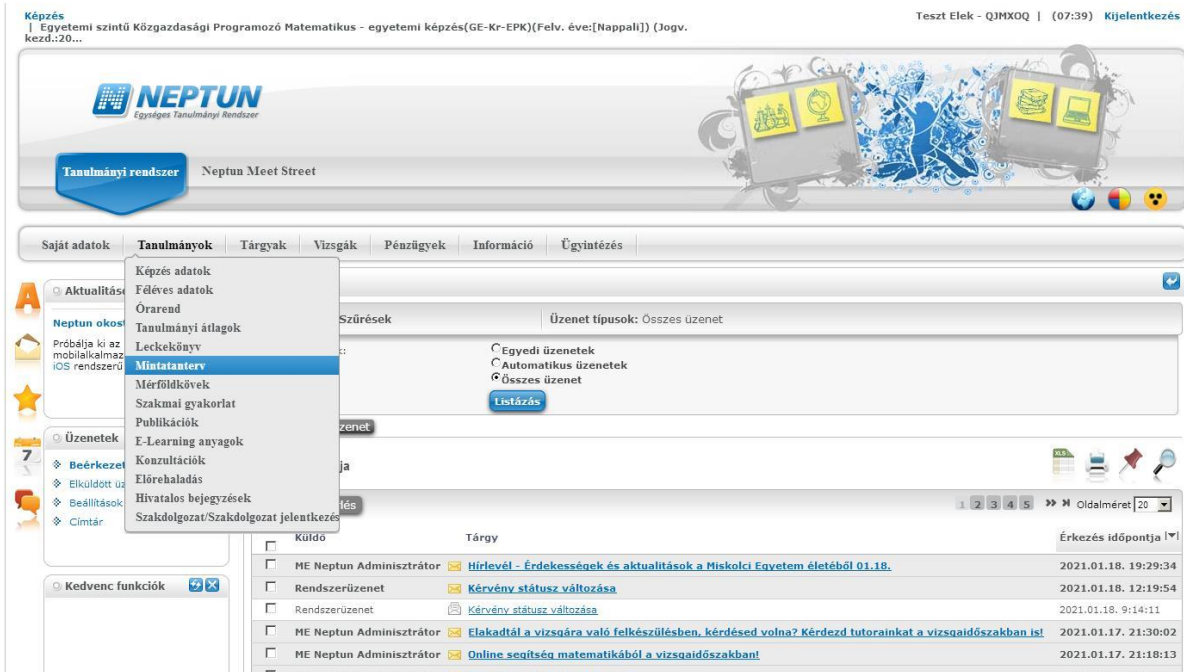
Képzés
| Egyetemi szintű Közgazdasági Programozó Matematikus - egyetemi képzés(GE-Kr-EPK)(Felv. éve:[Nappali]) (Jogv. kezd.:20...

Teszt Elek - QJMXOQ | (07:39) Kijelentkezés

NEPTUN
Egységes Tanulmányi Rendszer

Tanulmányi rendszer
Neptun Meet Street

Saját adatok
Tanulmányok
Tárgyak
Vizsgák
Pénzügyek
Információ
Ügyintézés

Képzés adatok
Féléves adatok
Órarend
Tanulmányi átlagok
Leckekönyv
Mintatanterv
Mérföldkövek
Szakmai gyakorlat
Publikációk
E-Learning anyagok
Konzultációk
Előrehaladás
Hivatalos bejegyzések
Szakdolgozat/Szakdolgozat jelentkezés

Aktualitáso
Neptun okost
Próbálja ki az mobilalkalmaz iOS rendszerű

Üzenetek
Beérkezet
Elküldött üz
Beállítások
Címtár

Kedvenc funkciók

Szűrések
Üzenet típusok: Összes üzenet
Egyedi üzenetek
Automatikus üzenetek
Összes üzenet
Listázás
zenet
ja
és

1 2 3 4 5 Oldalméret 20

| | Küldő | Tárgy | Érkezés időpontja |
|---|---|---|---|
| | ME Neptun Adminisztrátor | Hírlevél - Érdekességek és aktualitások a Miskolci Egyetem életéből 01.18. | 2021.01.18. 19:29:34 |
| | Rendszerüzenet | Kérvény státusz változása | 2021.01.18. 12:19:54 |
| | Rendszerüzenet | Kérvény státusz változása | 2021.01.18. 9:14:11 |
| | ME Neptun Adminisztrátor | Elakadtál a vizsgára való felkészülésben, kérdésed volna? Kérdezd tutorainkat a vizsgaidőszakban is! | 2021.01.17. 21:30:02 |
| | ME Neptun Adminisztrátor | Online segítség matematikából a vizsgaidőszakban! | 2021.01.17. 21:18:13 |